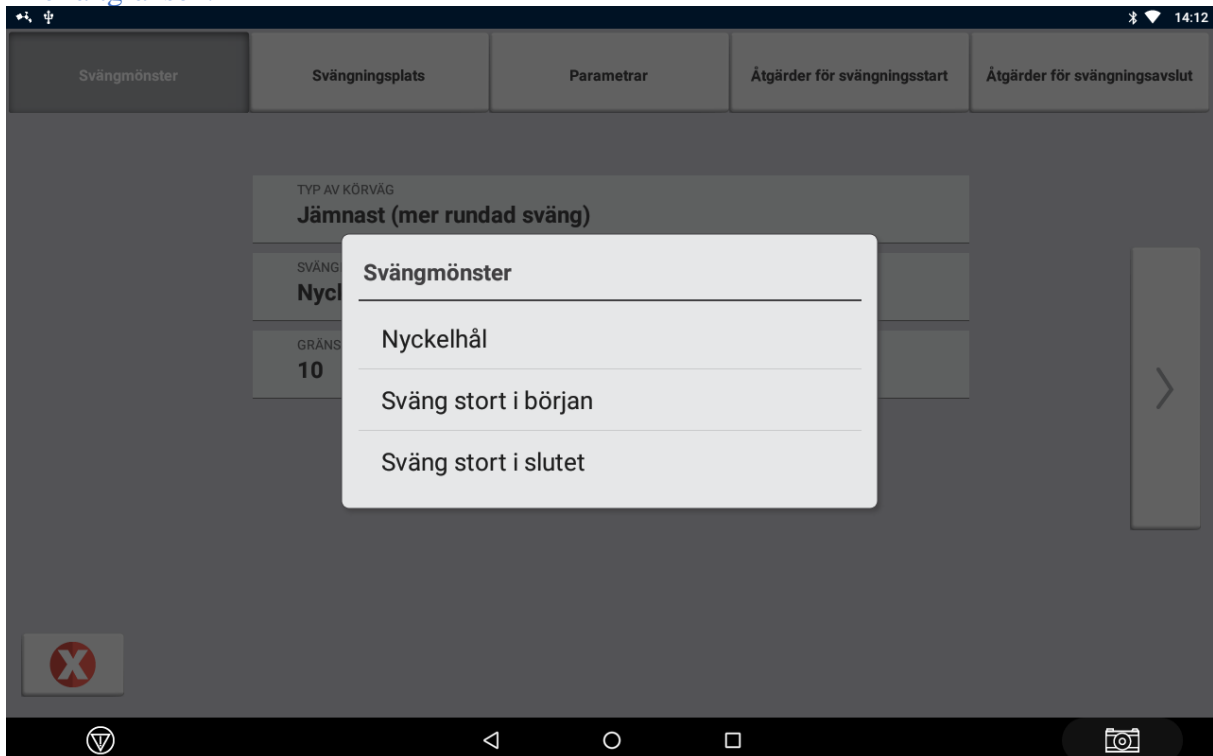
14:12

Svängmönster

Svängningsplats

Parametrar

Åtgärder för svängningsstart

Åtgärder för svängningsavslut

TYP AV KÖRVÄG
Jämnast (mer rundad sväng)

SVÄNG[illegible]
Nyc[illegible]

GRÄNS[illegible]
10

Svängmönster

Nyckelhål

Sväng stort i början

Sväng stort i slutet